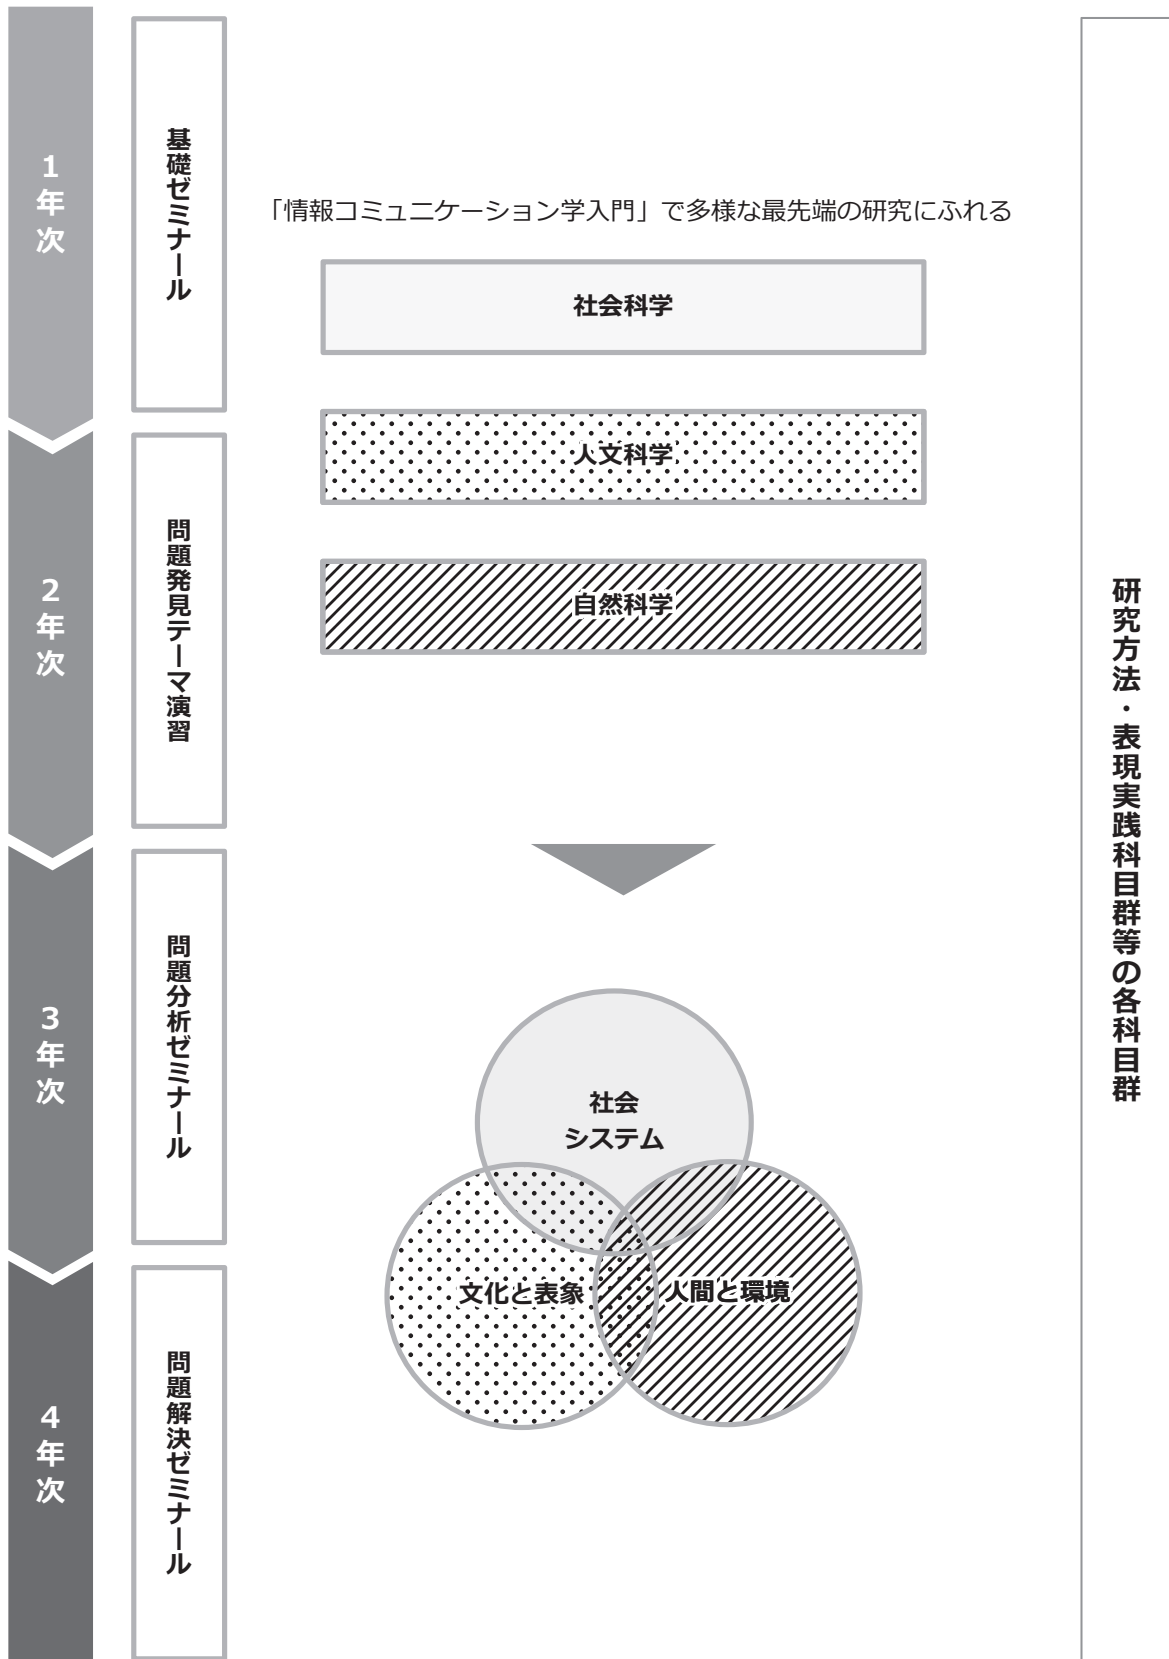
1年次

基礎ゼミナール

「情報コミュニケーション学入門」で多様な最先端の研究にふれる

社会科学

2年次

問題発見テーマ演習

人文科学

自然科学

研究方法・表現実践科目群等の各科目群

3年次

問題分析ゼミナール

社会
システム

文化と表象

人間と環境

4年次

問題解決ゼミナール